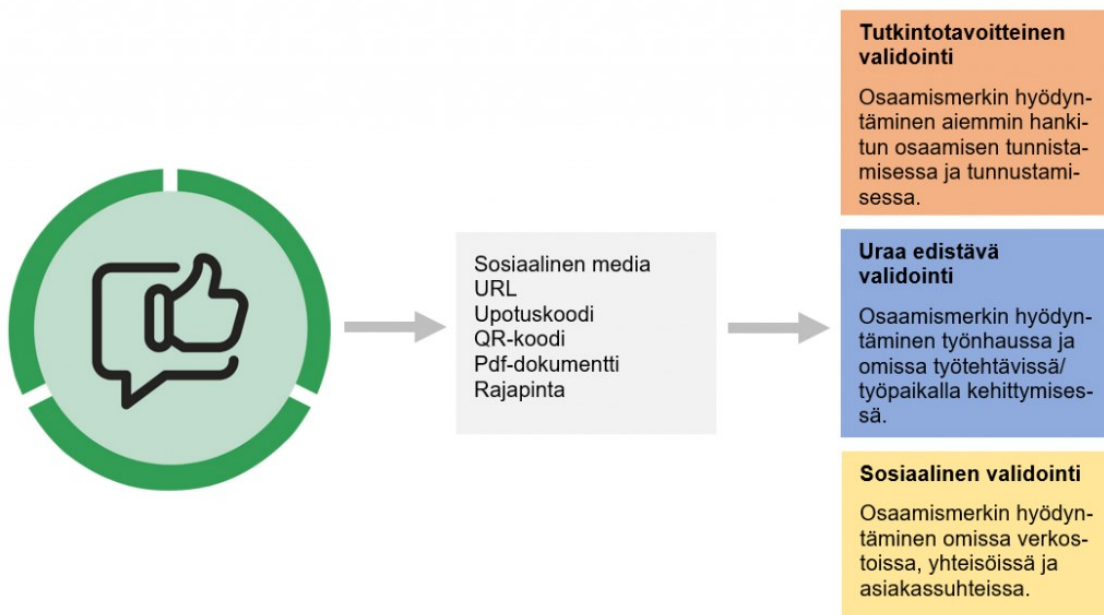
Sosiaalinen media
URL
Upotuskoodi
QR-koodi
Pdf-dokumentti
Rajapinta

Tutkintotavoitteinen validointi

Osaamismerkin hyödyntäminen aiemmin hankitun osaamisen tunnistamisessa ja tunnustamisessa.

Uraa edistävä validointi

Osaamismerkin hyödyntäminen työnhaussa ja omissa työtehtävissä/ työpaikalla kehittymisessä.

Sosiaalinen validointi

Osaamismerkin hyödyntäminen omissa verkostoissa, yhteisöissä ja asiakassuhteissa.